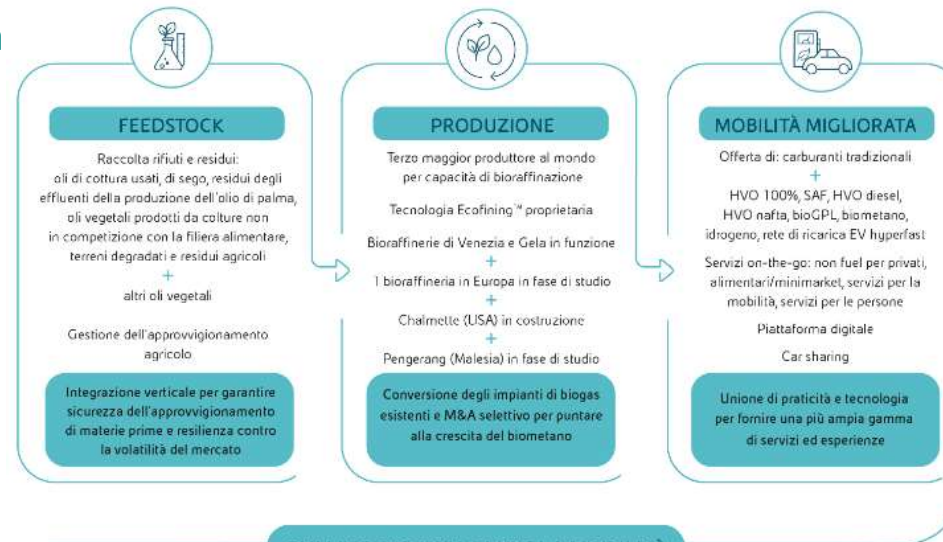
FEEDSTOCK

Raccolta rifiuti e residui: oli di cottura usati, di sego, residui degli effluenti della produzione dell'olio di palma, oli vegetali prodotti da colture non in competizione con la filiera alimentare, terreni degradati e residui agricoli

+

altri oli vegetali

Gestione dell'approvvigionamento agricolo

Integrazione verticale per garantire sicurezza dell'approvvigionamento di materie prime e resilienza contro la volatilità del mercato

PRODUZIONE

Terzo maggior produttore al mondo per capacità di bioraffinazione

Tecnologia Ecofining™ proprietaria

Bioraffinerie di Venezia e Gela in funzione

+

1 bioraffineria in Europa in fase di studio

+

Chalmette (USA) in costruzione

+

Pengerang (Malesia) in fase di studio

Conversione degli impianti di biogas esistenti e M&A selettivo per puntare alla crescita del biometano

MOBILITÀ MIGLIORATA

Offerta di: carburanti tradizionali

+

HVO 100%, SAF, HVO diesel, HVO nafta, bioGPL, biometano, idrogeno, rete di ricarica EV hyperfast

Servizi on-the-go: non fuel per privati, alimentari/minimarket, servizi per la mobilità, servizi per le persone

Piattaforma digitale

Car sharing

Unione di praticità e tecnologia per fornire una più ampia gamma di servizi ed esperienze

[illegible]